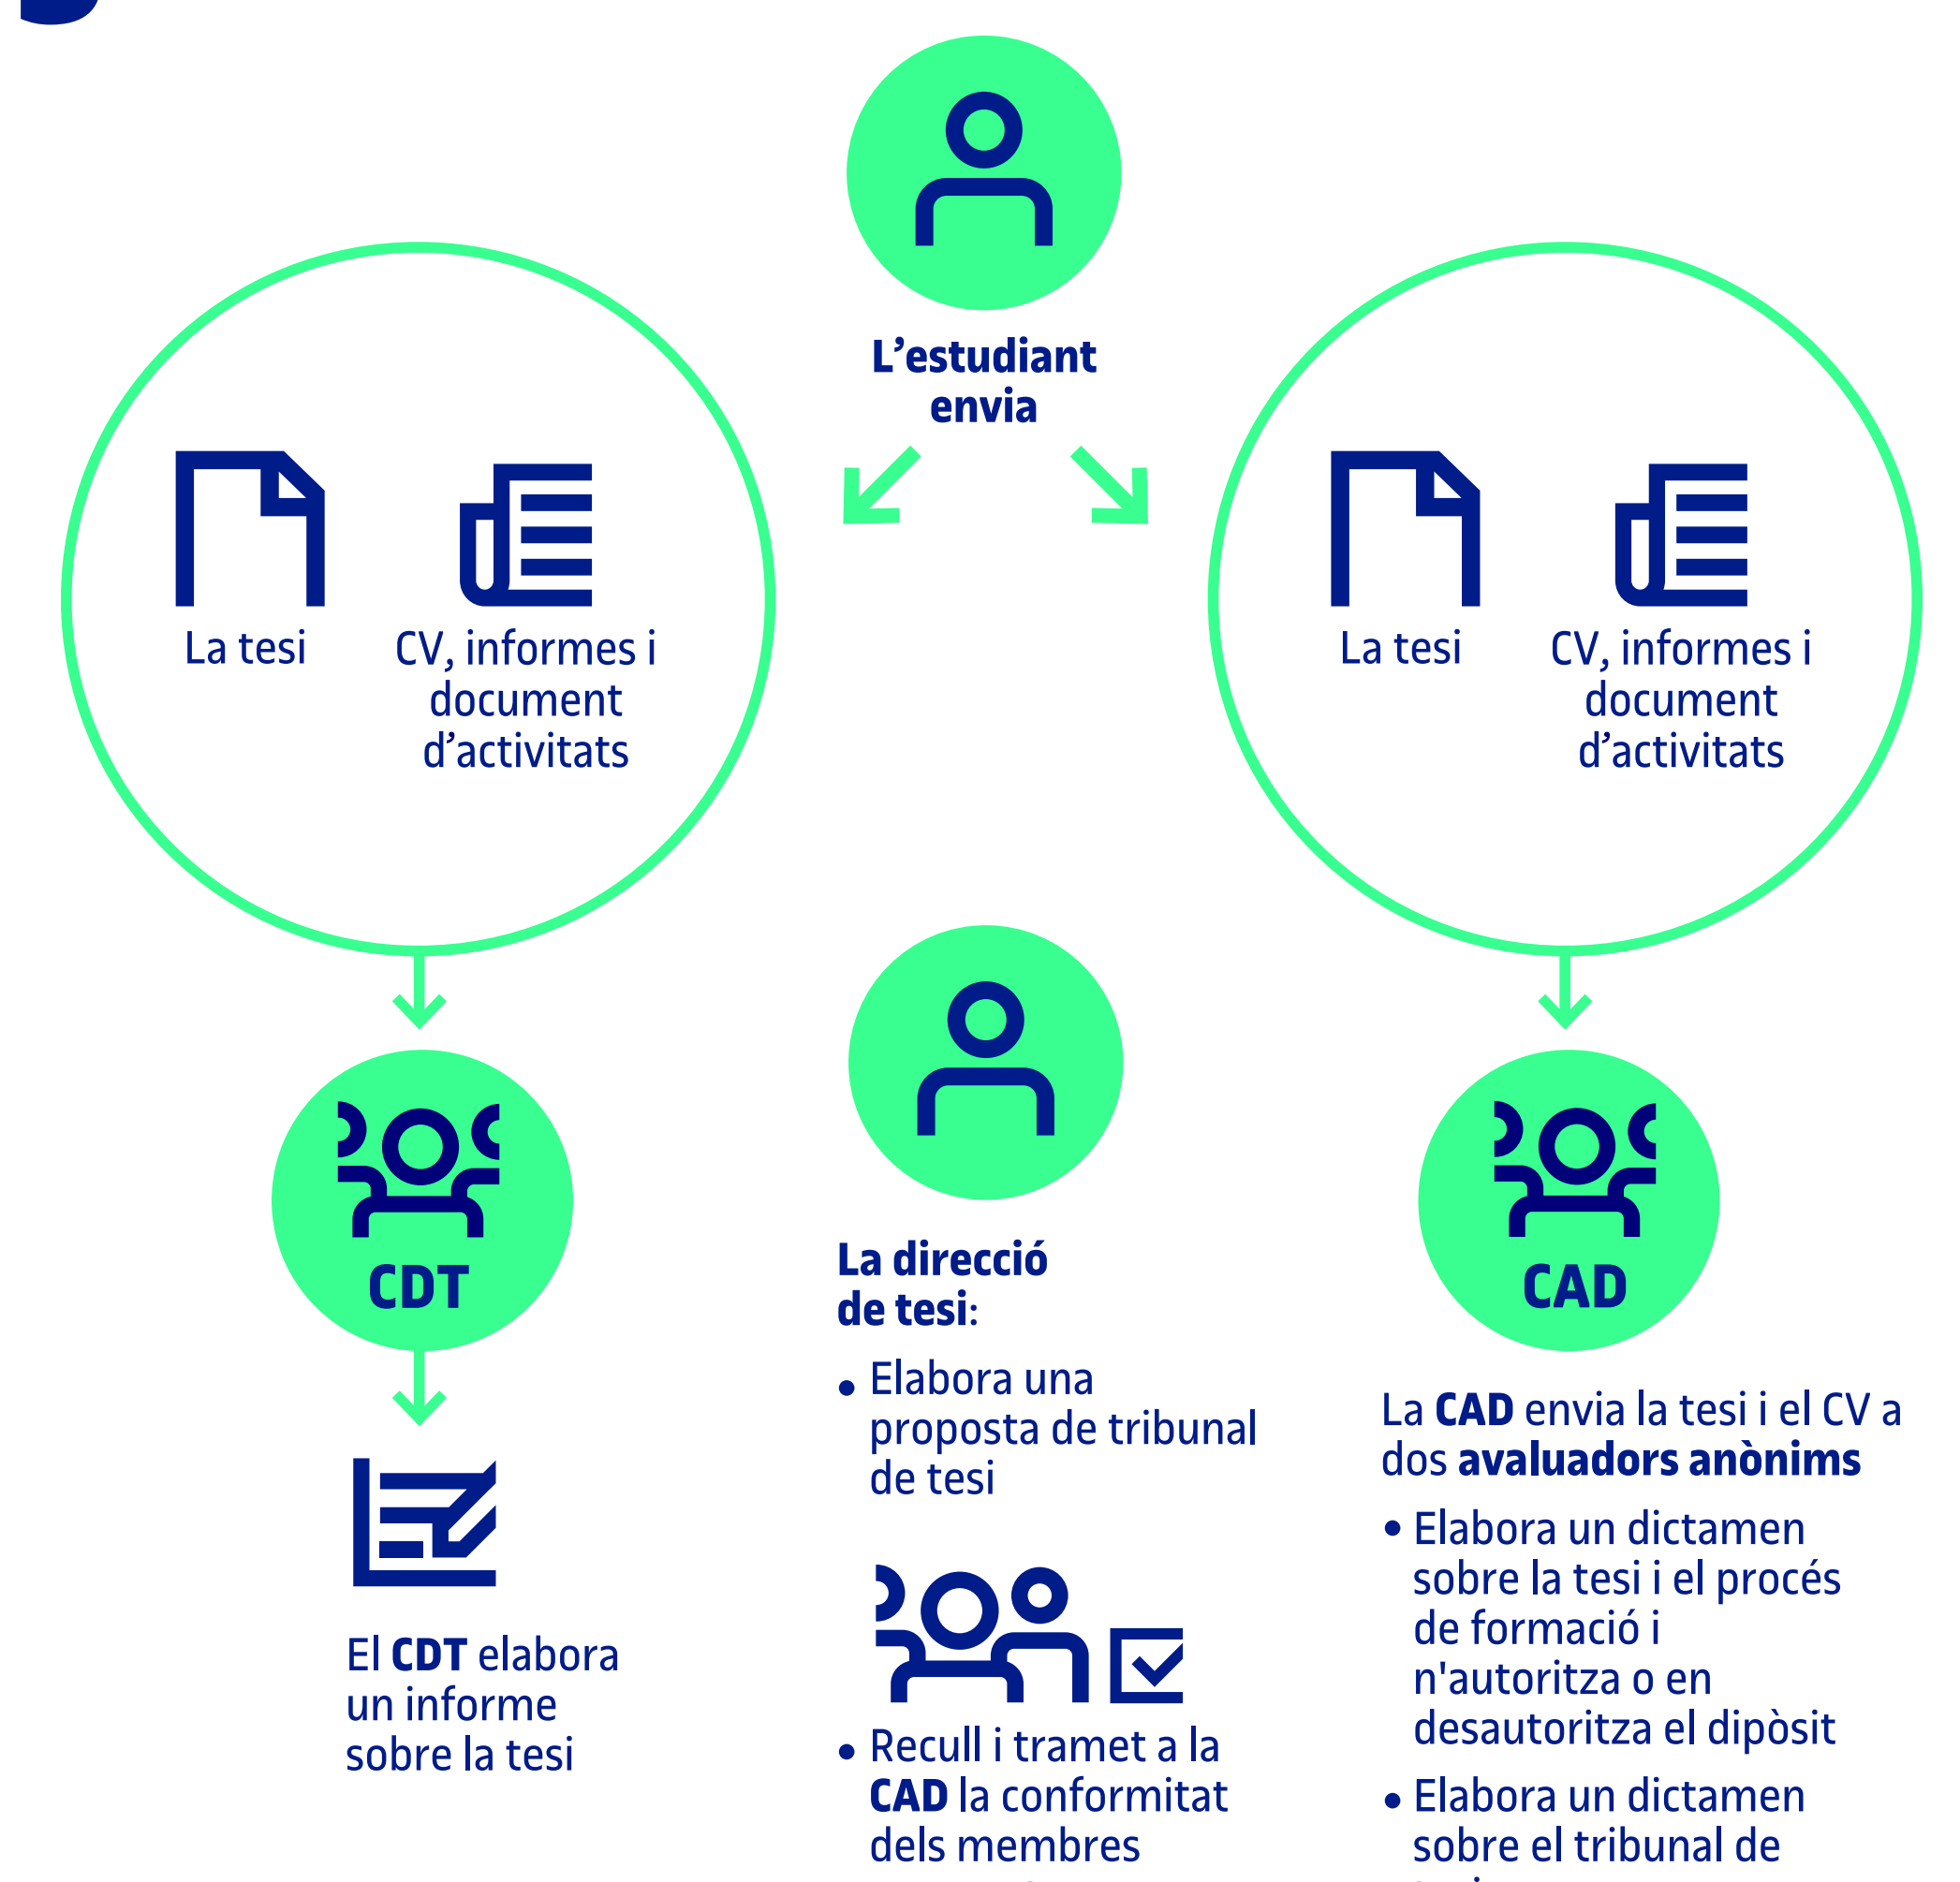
L’estudiant envia

La tesi

CV, informes i document d’activitats

La tesi

CV, informes i document d’activitats

CDT

El CDT elabora un informe sobre la tesi

La direcció de tesi:

• Elabora una proposta de tribunal de tesi

• Recull i tramet a la CAD la conformitat dels membres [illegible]

CAD

La CAD envia la tesi i el CV a dos avaluadors anònims

• Elabora un dictamen sobre la tesi i el procés de formació i n'autoritza o en desautoritza el dipòsit

• Elabora un dictamen sobre el tribunal de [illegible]